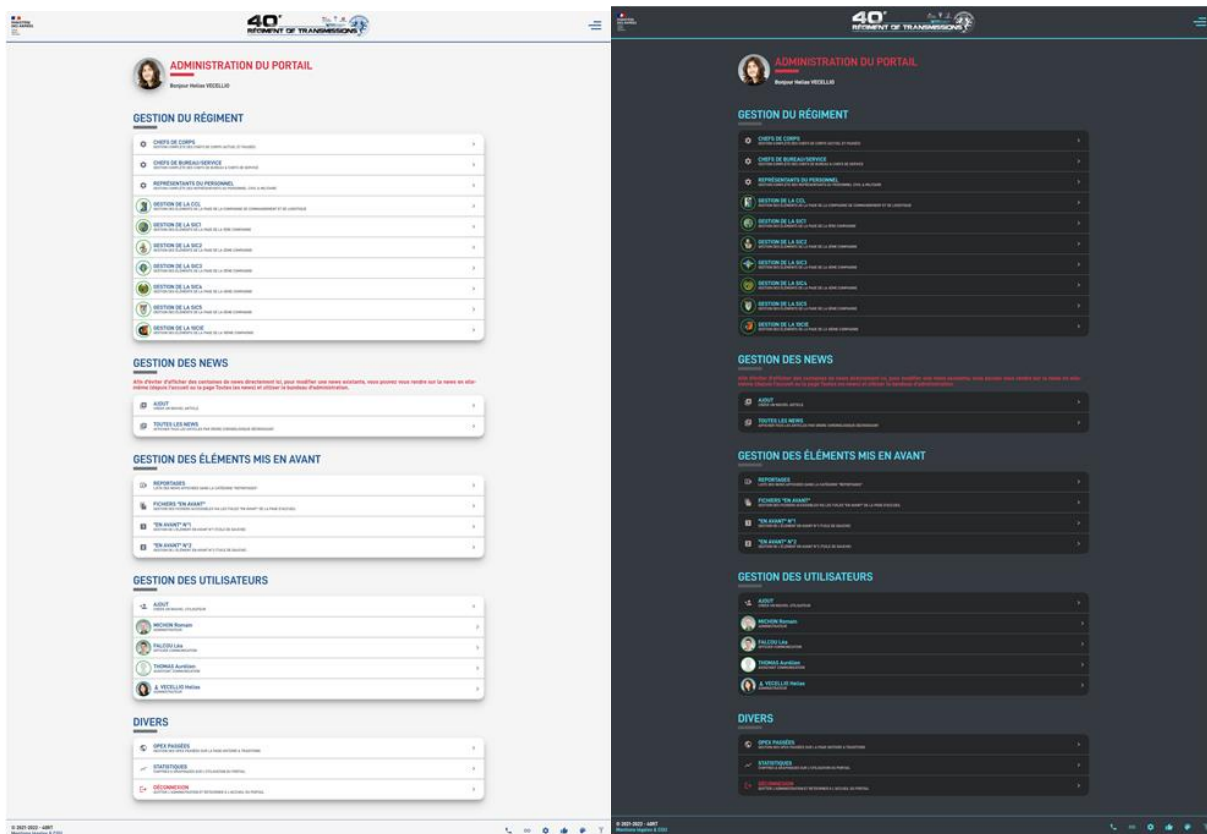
40e RÉGIMENT DE TRANSMISSIONS

ADMINISTRATION DU PORTAIL
Bonjour Helias VECELLIO

GESTION DU RÉGIMENT

CHEFS DE CORPS
CHEFS DE BUREAU/SERVICE
REPRÉSENTANTS DU PERSONNEL
GESTION DE LA CCL
GESTION DE LA SIC1
GESTION DE LA SIC2
GESTION DE LA SIC3
GESTION DE LA SIC4
GESTION DE LA SIC5
GESTION DE LA 10CIE

GESTION DES NEWS

Afin d'éviter d'afficher des centaines de news directement ici, pour modifier une news existante, vous pouvez vous rendre sur la news en elle-même (depuis l'accueil ou la page Toutes les news) et utiliser le bandeau d'administration.

AJOUT
TOUTES LES NEWS

GESTION DES ÉLÉMENTS MIS EN AVANT

REPORTAGES
FICHIERS "EN AVANT"
"EN AVANT" N°1
"EN AVANT" N°2

GESTION DES UTILISATEURS

AJOUT
MICHON Romain
FALCOU Léa
THOMAS Aurélien
VECELLIO Helias

DIVERS

OPEX PASSÉES
STATISTIQUES
DÉCONNEXION

© 2021-2022 - 40RT

40e RÉGIMENT DE TRANSMISSIONS

ADMINISTRATION DU PORTAIL
Bonjour Helias VECELLIO

GESTION DU RÉGIMENT

CHEFS DE CORPS
CHEFS DE BUREAU/SERVICE
REPRÉSENTANTS DU PERSONNEL
GESTION DE LA CCL
GESTION DE LA SIC1
GESTION DE LA SIC2
GESTION DE LA SIC3
GESTION DE LA SIC4
GESTION DE LA SIC5
GESTION DE LA 10CIE

GESTION DES NEWS

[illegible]

AJOUT
TOUTES LES NEWS

GESTION DES ÉLÉMENTS MIS EN AVANT

REPORTAGES
FICHIERS "EN AVANT"
"EN AVANT" N°1
"EN AVANT" N°2

GESTION DES UTILISATEURS

AJOUT
MICHON Romain
FALCOU Léa
THOMAS Aurélien
VECELLIO Helias

DIVERS

OPEX PASSÉES
STATISTIQUES
DÉCONNEXION

© 2021-2022 - 40RT